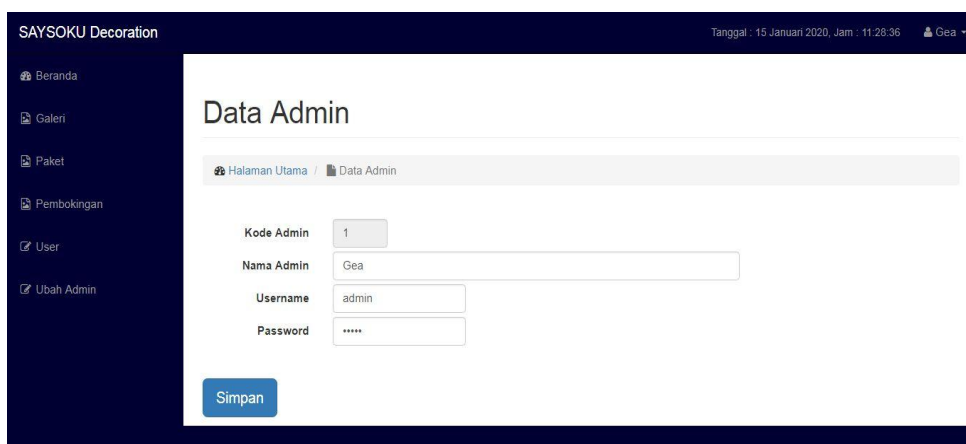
SAYSOKU Decoration

Tanggal : 15 Januari 2020, Jam : 11:28:36

Gea

Beranda

Galeri

Paket

Pembokingan

User

Ubah Admin

Data Admin

Halaman Utama / Data Admin

Kode Admin 1

Nama Admin Gea

Username admin

Password •••••

Simpan